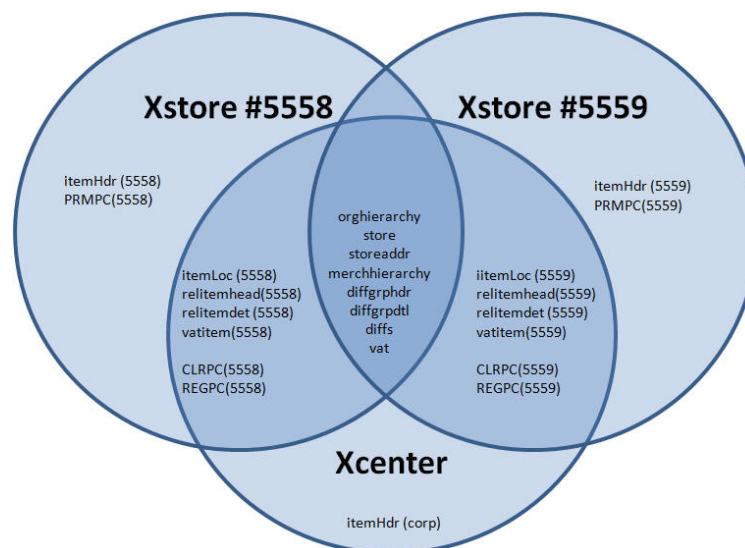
Xstore #5558

Xstore #5559

itemHdr (5558)
PRMPC(5558)

itemHdr (5559)
PRMPC(5559)

orghierarchy
store
storeaddr
merchhierarchy
diffgrphdr
diffgrpdtl
diffs
vat

itemLoc (5558)
relitemhead(5558)
relitemdet (5558)
vatitem(5558)

CLRPC(5558)
REGPC(5558)

iitemLoc (5559)
relitemhead(5559)
relitemdet (5559)
vatitem(5559)

CLRPC(5559)
REGPC(5559)

Xcenter

itemHdr (corp)